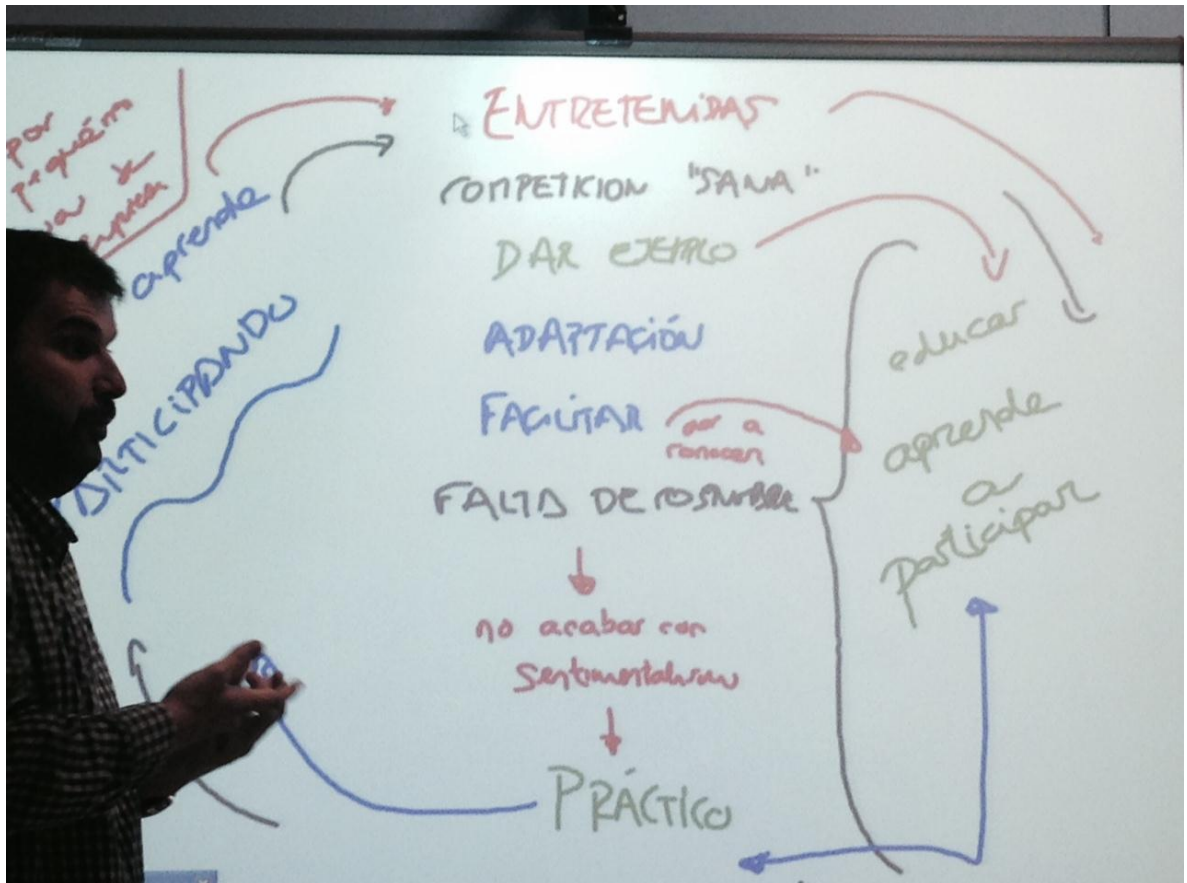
por pequeño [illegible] de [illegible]

aprende

PARTICIPANDO

ENTRETENIDAS

COMPETICION "SANA"

DAR EJEMPLO

ADAPTACIÓN

FACILITAR

por a conocer

FALTA DE COSTUMBRE

no acabar con sentimentalismo

PRÁCTICO

educar

aprende a participar